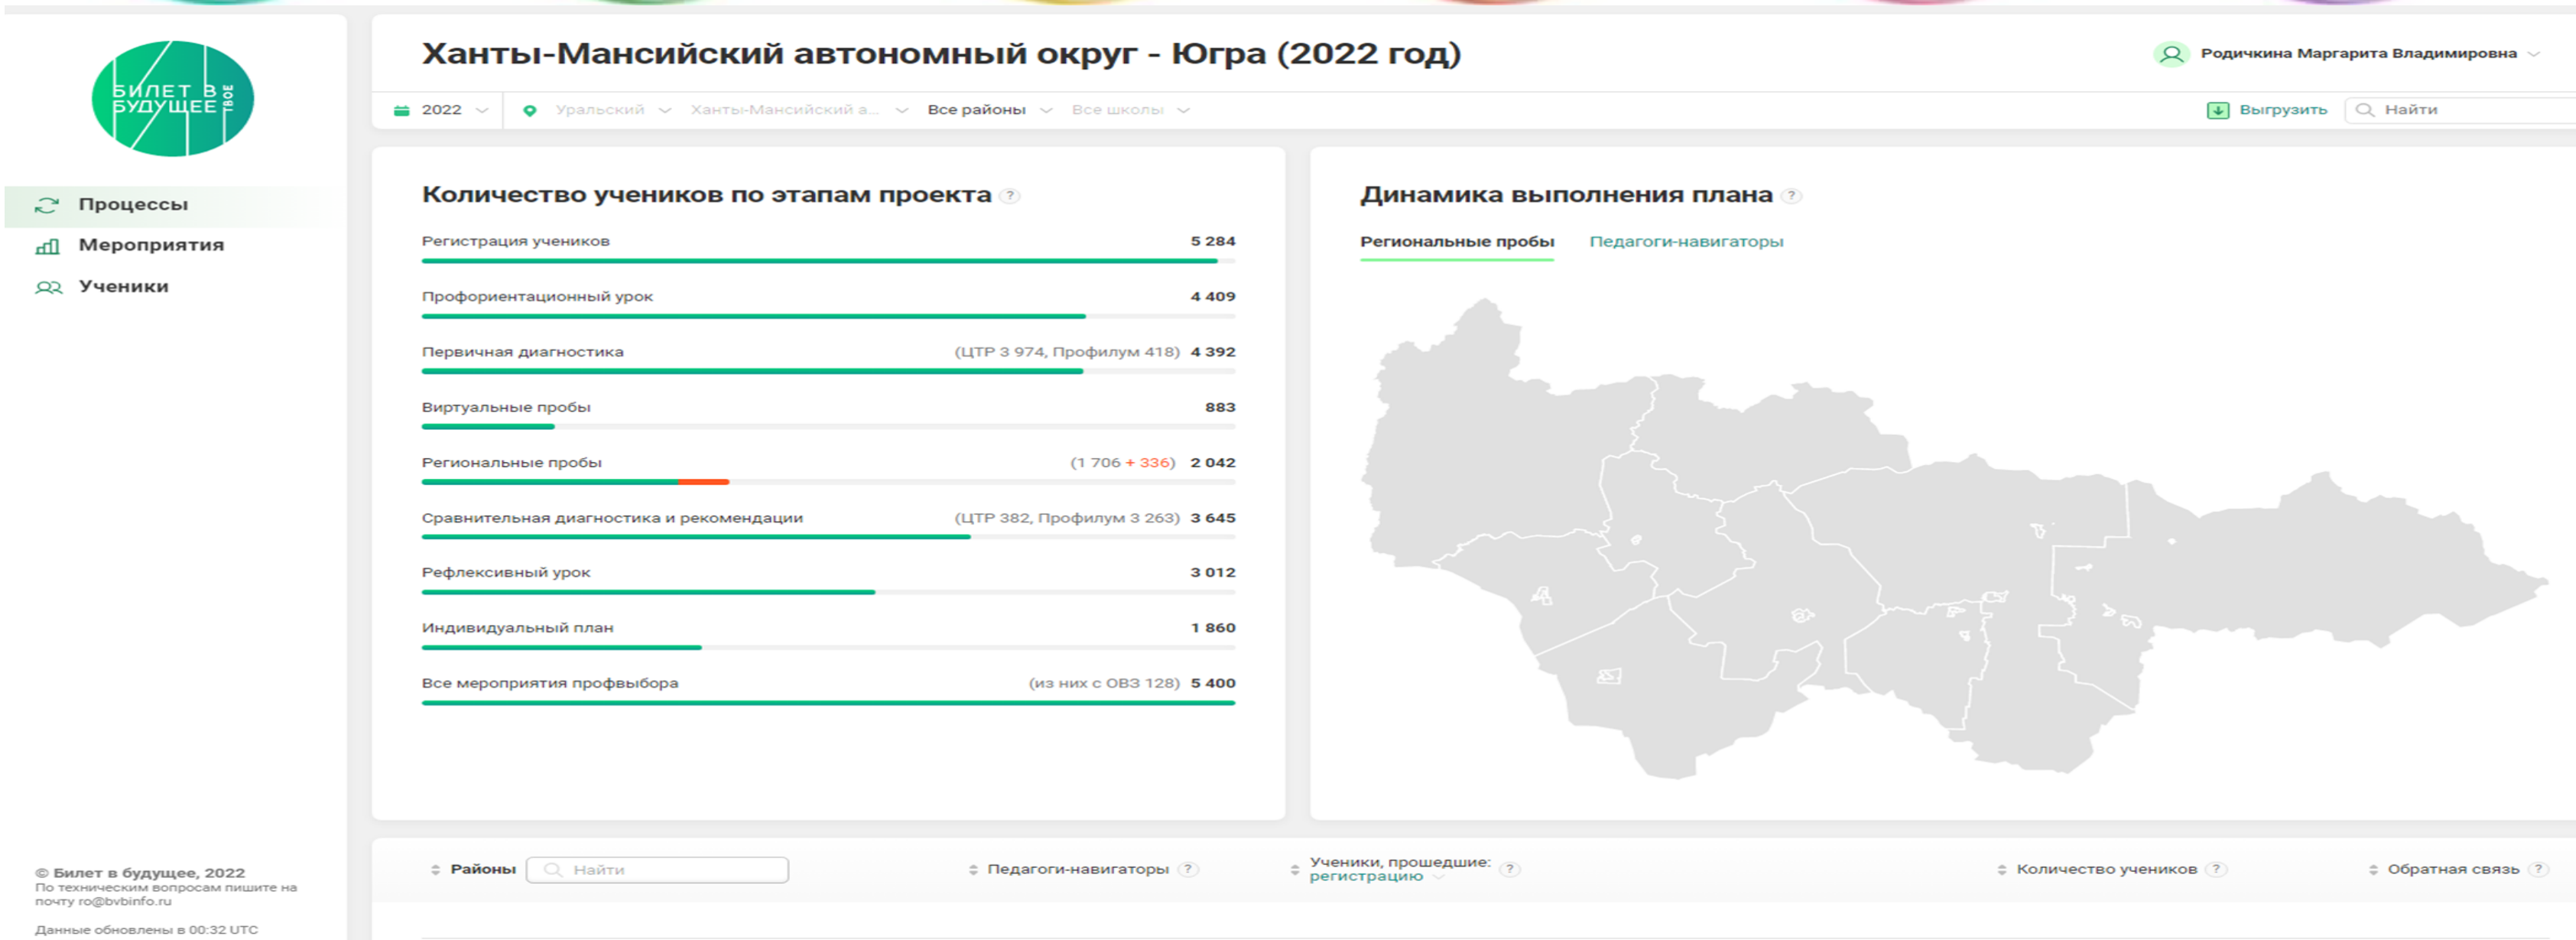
БИЛЕТ В БУДУЩЕЕ ТВОЕ

Процессы
Мероприятия
Ученики

Ханты-Мансийский автономный округ - Югра (2022 год)

Родичкина Маргарита Владимировна

2022 Уральский Ханты-Мансийский а... Все районы Все школы Выгрузить Найти

Количество учеников по этапам проекта ?

Регистрация учеников 5 284
Профориентационный урок 4 409
Первичная диагностика (ЦТР 3 974, Профилум 418) 4 392
Виртуальные пробы 883
Региональные пробы (1 706 + 336) 2 042
Сравнительная диагностика и рекомендации (ЦТР 382, Профилум 3 263) 3 645
Рефлексивный урок 3 012
Индивидуальный план 1 860
Все мероприятия профвыбора (из них с ОВЗ 128) 5 400

Динамика выполнения плана ?

Региональные пробы Педагоги-навигаторы

Районы Найти Педагоги-навигаторы ? Ученики, прошедшие: регистрацию ? Количество учеников ? Обратная связь ?

© Билет в будущее, 2022
По техническим вопросам пишите на почту ro@bvbinfo.ru
Данные обновлены в 00:32 UTC